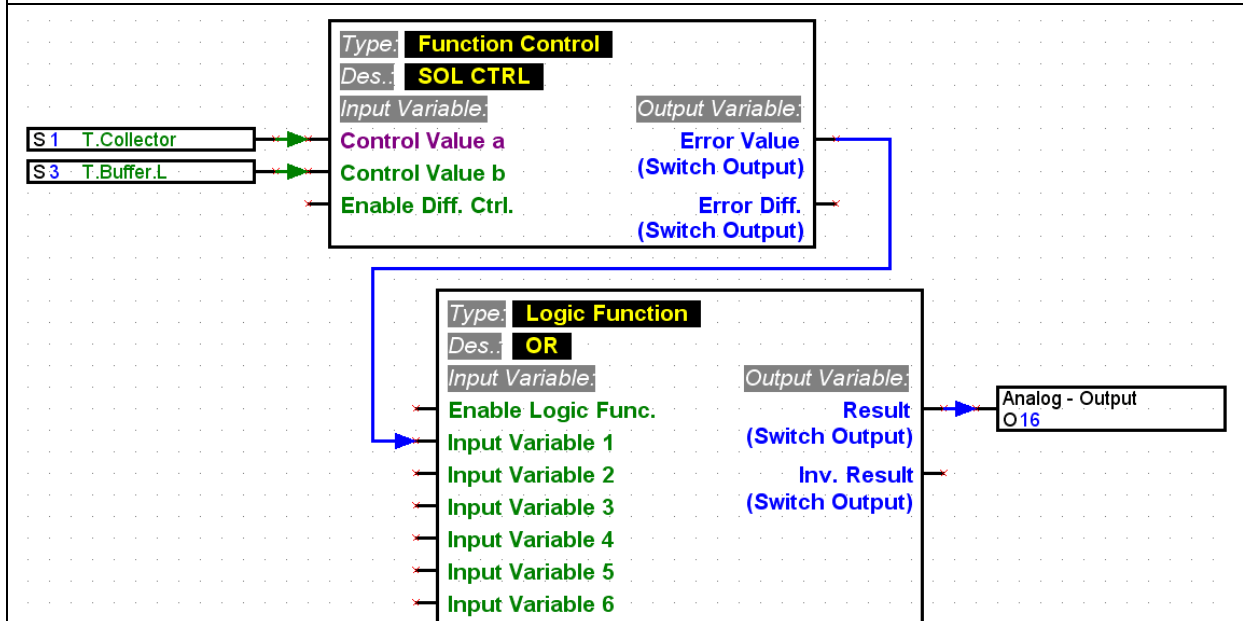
Type: Function Control
Des.: SOL CTRL
Input Variable:
Output Variable:
S1 T.Collector
S3 T.Buffer.L
Control Value a
Control Value b
Enable Diff. Ctrl.
Error Value (Switch Output)
Error Diff. (Switch Output)

Type: Logic Function
Des.: OR
Input Variable:
Output Variable:
Enable Logic Func.
Input Variable 1
Input Variable 2
Input Variable 3
Input Variable 4
Input Variable 5
Input Variable 6
Result (Switch Output)
Inv. Result (Switch Output)
Analog - Output
O16